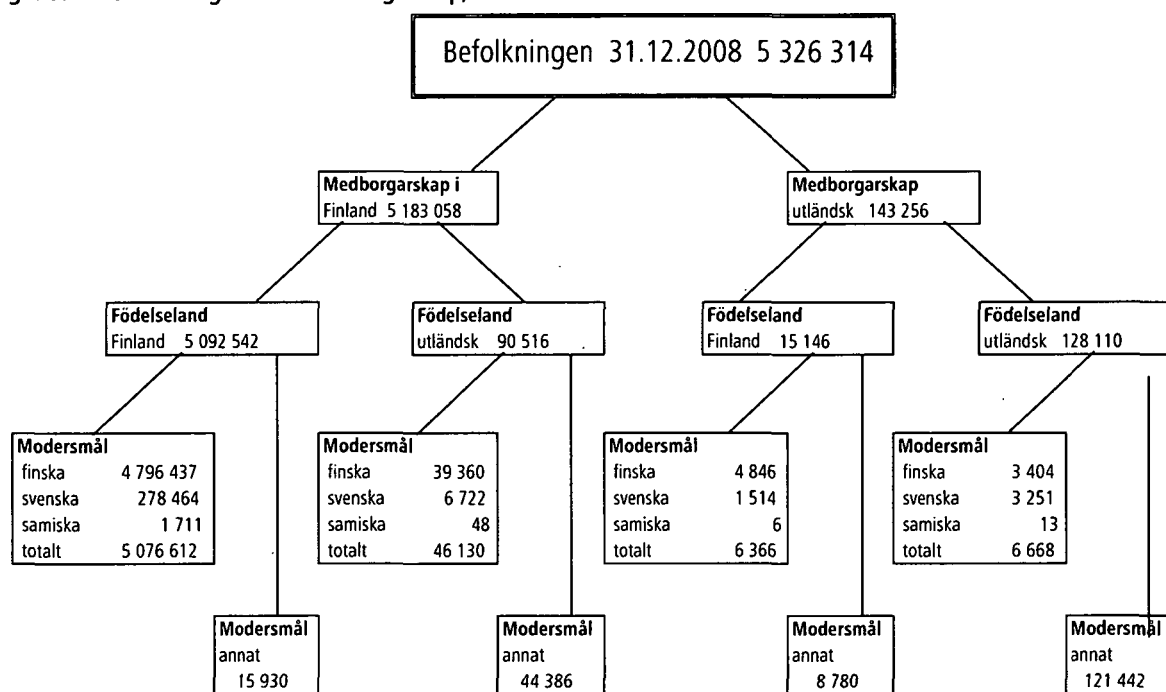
Befolkningen 31.12.2008 5 326 314

Medborgarskap i Finland 5 183 058

Medborgarskap utländsk 143 256

Födelseland Finland 5 092 542

Födelseland utländsk 90 516

Födelseland Finland 15 146

Födelseland utländsk 128 110

Modersmål
| | |
|---|---|
| finska | 4 796 437 |
| svenska | 278 464 |
| samiska | 1 711 |
| totalt | 5 076 612 |

Modersmål
| | |
|---|---|
| finska | 39 360 |
| svenska | 6 722 |
| samiska | 48 |
| totalt | 46 130 |

Modersmål
| | |
|---|---|
| finska | 4 846 |
| svenska | 1 514 |
| samiska | 6 |
| totalt | 6 366 |

Modersmål
| | |
|---|---|
| finska | 3 404 |
| svenska | 3 251 |
| samiska | 13 |
| totalt | 6 668 |

Modersmål annat 15 930

Modersmål annat 44 386

Modersmål annat 8 780

Modersmål annat 121 442